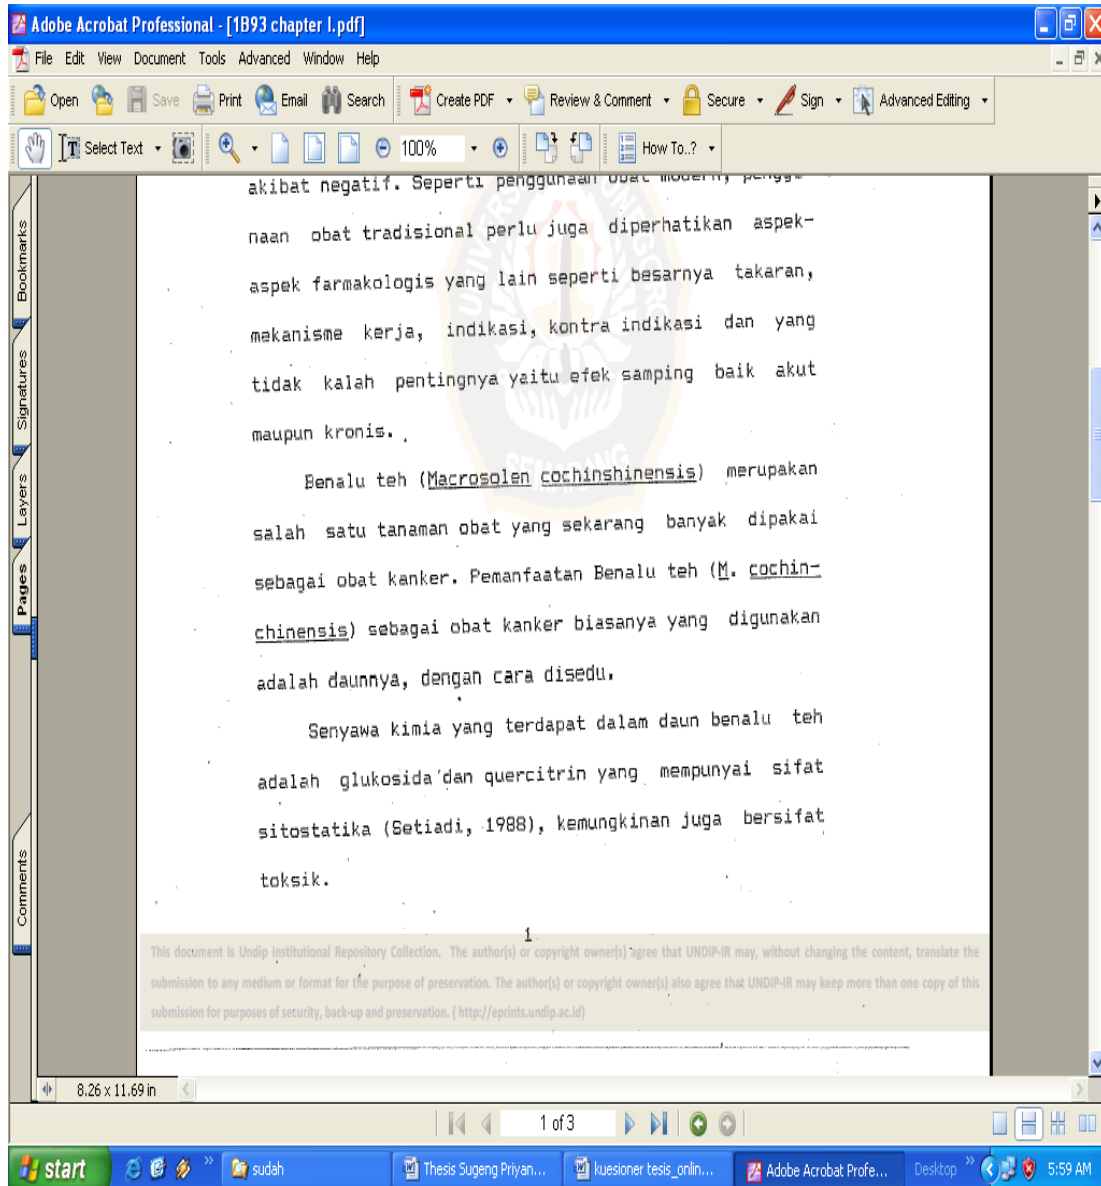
Adobe Acrobat Professional - [1B93 chapter I.pdf]

File Edit View Document Tools Advanced Window Help

Open Save Print Email Search Create PDF Review & Comment Secure Sign Advanced Editing

Select Text 100% How To..?

Bookmarks Signatures Layers Pages Comments

akibat negatif. Seperti penggunaan obat modern, penggunaan obat tradisional perlu juga diperhatikan aspek-aspek farmakologis yang lain seperti besarnya takaran, mekanisme kerja, indikasi, kontra indikasi dan yang tidak kalah pentingnya yaitu efek samping baik akut maupun kronis.

Benalu teh (Macrosolen cochinshinensis) merupakan salah satu tanaman obat yang sekarang banyak dipakai sebagai obat kanker. Pemanfaatan Benalu teh (M. cochinchinensis) sebagai obat kanker biasanya yang digunakan adalah daunnya, dengan cara disedu.

Senyawa kimia yang terdapat dalam daun benalu teh adalah glukosida dan quercitrin yang mempunyai sifat sitostatika (Setiadi, 1988), kemungkinan juga bersifat toksik.

1

This document is Undip Institutional Repository Collection. The author(s) or copyright owner(s) agree that UNDIP-IR may, without changing the content, translate the submission to any medium or format for the purpose of preservation. The author(s) or copyright owner(s) also agree that UNDIP-IR may keep more than one copy of this submission for purposes of security, back-up and preservation. ( http://eprints.undip.ac.id)

8.26 x 11.69 in

1 of 3

start sudah Thesis Sugeng Priyan... kuesioner tesis_onlin... Adobe Acrobat Profe... Desktop 5:59 AM